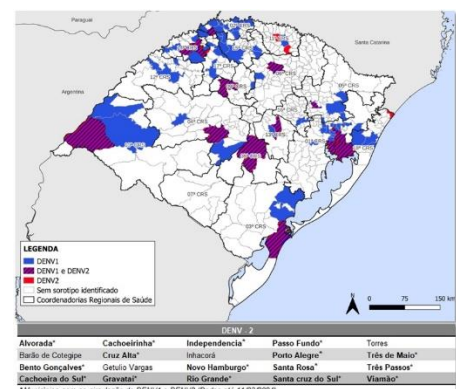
Paraguai

Santa Catarina

Argentina

12ª CRS

LEGENDA
DENV1
DENV1 e DENV2
DENV2
Sem sorotipo identificado
Coordenadorias Regionais de Saúde

0 75 150 km

DENV - 2

| Alvorada* | Cachoeirinha* | Independencia* | Passo Fundo* | Torres |
|---|---|---|---|---|
| Barão de Cotegipe | Cruz Alta* | Inhacorá | Porto Alegre* | Três de Maio* |
| Bento Gonçalves* | Getulio Vargas | Novo Hamburgo* | Santa Rosa* | Três Passos* |
| Cachoeira do Sul* | Gravataí* | Rio Grande* | Santa cruz do Sul* | Viamão* |

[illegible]